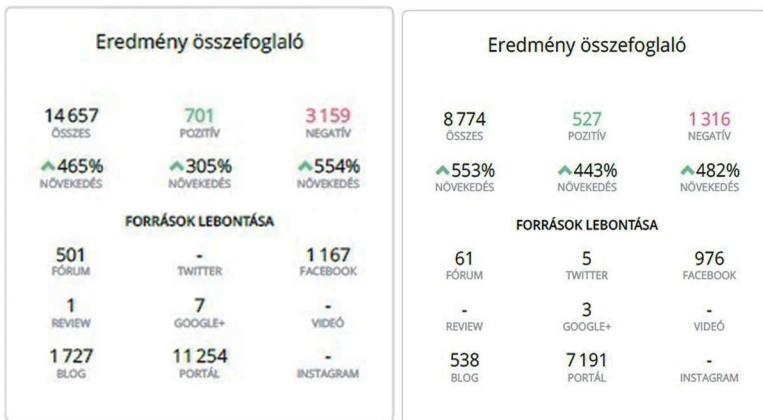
Eredmény összefoglaló

| 14 657 ÖSSZES | 701 POZITÍV | 3 159 NEGATÍV |
|---|---|---|
| 465% NÖVEKEDÉS | 305% NÖVEKEDÉS | 554% NÖVEKEDÉS |

FORRÁSOK LEBONTÁSA

| 501 FÓRUM | - TWITTER | 1 167 FACEBOOK |
|---|---|---|
| 1 REVIEW | 7 GOOGLE+ | - VIDEÓ |
| 1 727 BLOG | 11 254 PORTÁL | - INSTAGRAM |

Eredmény összefoglaló

| 8 774 ÖSSZES | 527 POZITÍV | 1 316 NEGATÍV |
|---|---|---|
| 553% NÖVEKEDÉS | 443% NÖVEKEDÉS | 482% NÖVEKEDÉS |

FORRÁSOK LEBONTÁSA

| 61 FÓRUM | 5 TWITTER | 976 FACEBOOK |
|---|---|---|
| - REVIEW | 3 GOOGLE+ | - VIDEÓ |
| 538 BLOG | 7 191 PORTÁL | - INSTAGRAM |